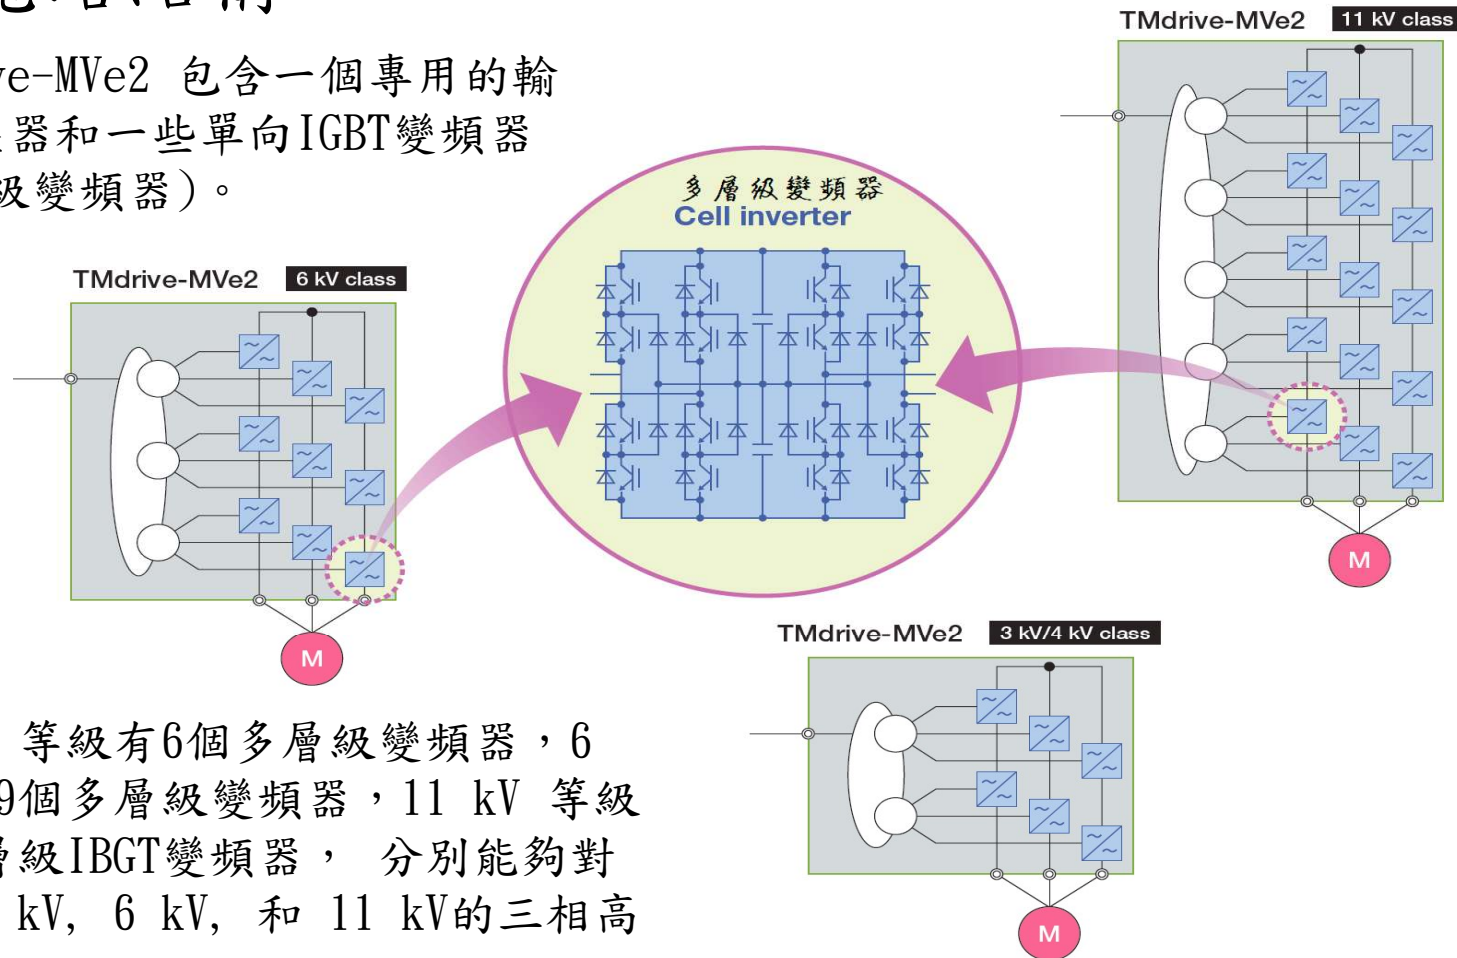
ve-MVe2 包含一個專用的輸器和一些單向IGBT變頻器級變頻器)。

TMdrive-MVe2 6 kV class

M

多層級變頻器
Cell inverter

TMdrive-MVe2 11 kV class

M

TMdrive-MVe2 3 kV/4 kV class

M

等級有6個多層級變頻器，6 9個多層級變頻器，11 kV 等級層級IBGT變頻器， 分別能夠對 kV, 6 kV, 和 11 kV的三相高